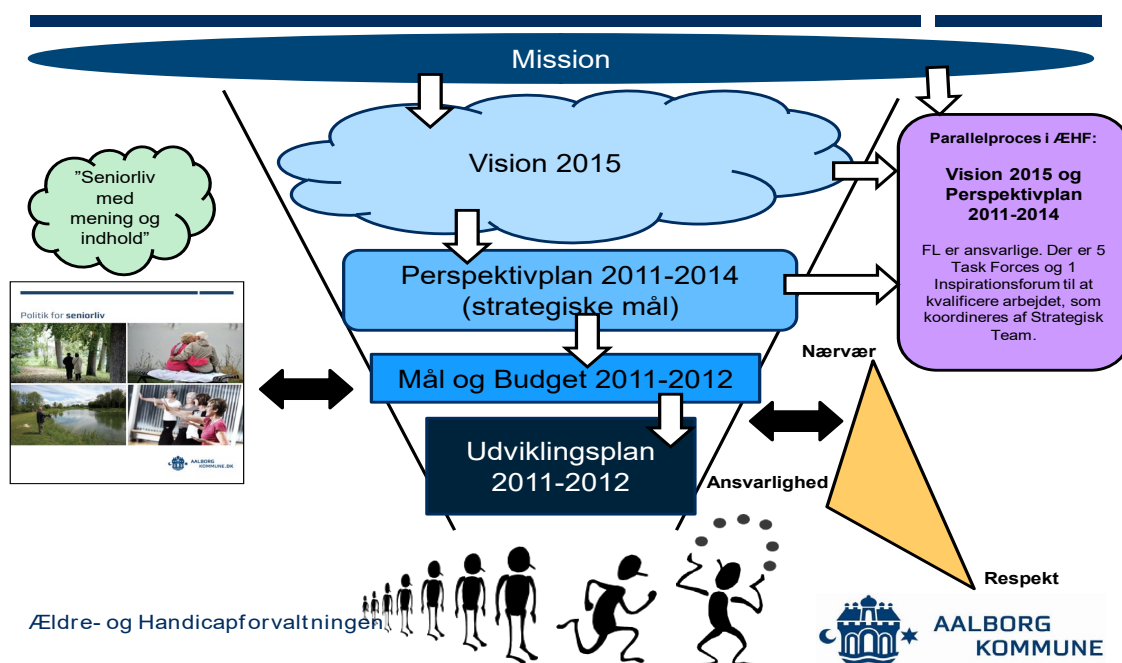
Mission

Vision 2015

"Seniorliv med mening og indhold"

Politik for seniorliv

AALBORG KOMMUNE.DK

Perspektivplan 2011-2014 (strategiske mål)

Mål og Budget 2011-2012

Udviklingsplan 2011-2012

Parallelproces i ÆHF:

Vision 2015 og Perspektivplan 2011-2014

FL er ansvarlige. Der er 5 Task Forces og 1 Inspirationsforum til at kvalificere arbejdet, som koordineres af Strategisk Team.

Nærvær

Ansvarlighed

Respekt

Ældre- og Handicapforvaltningen

AALBORG KOMMUNE